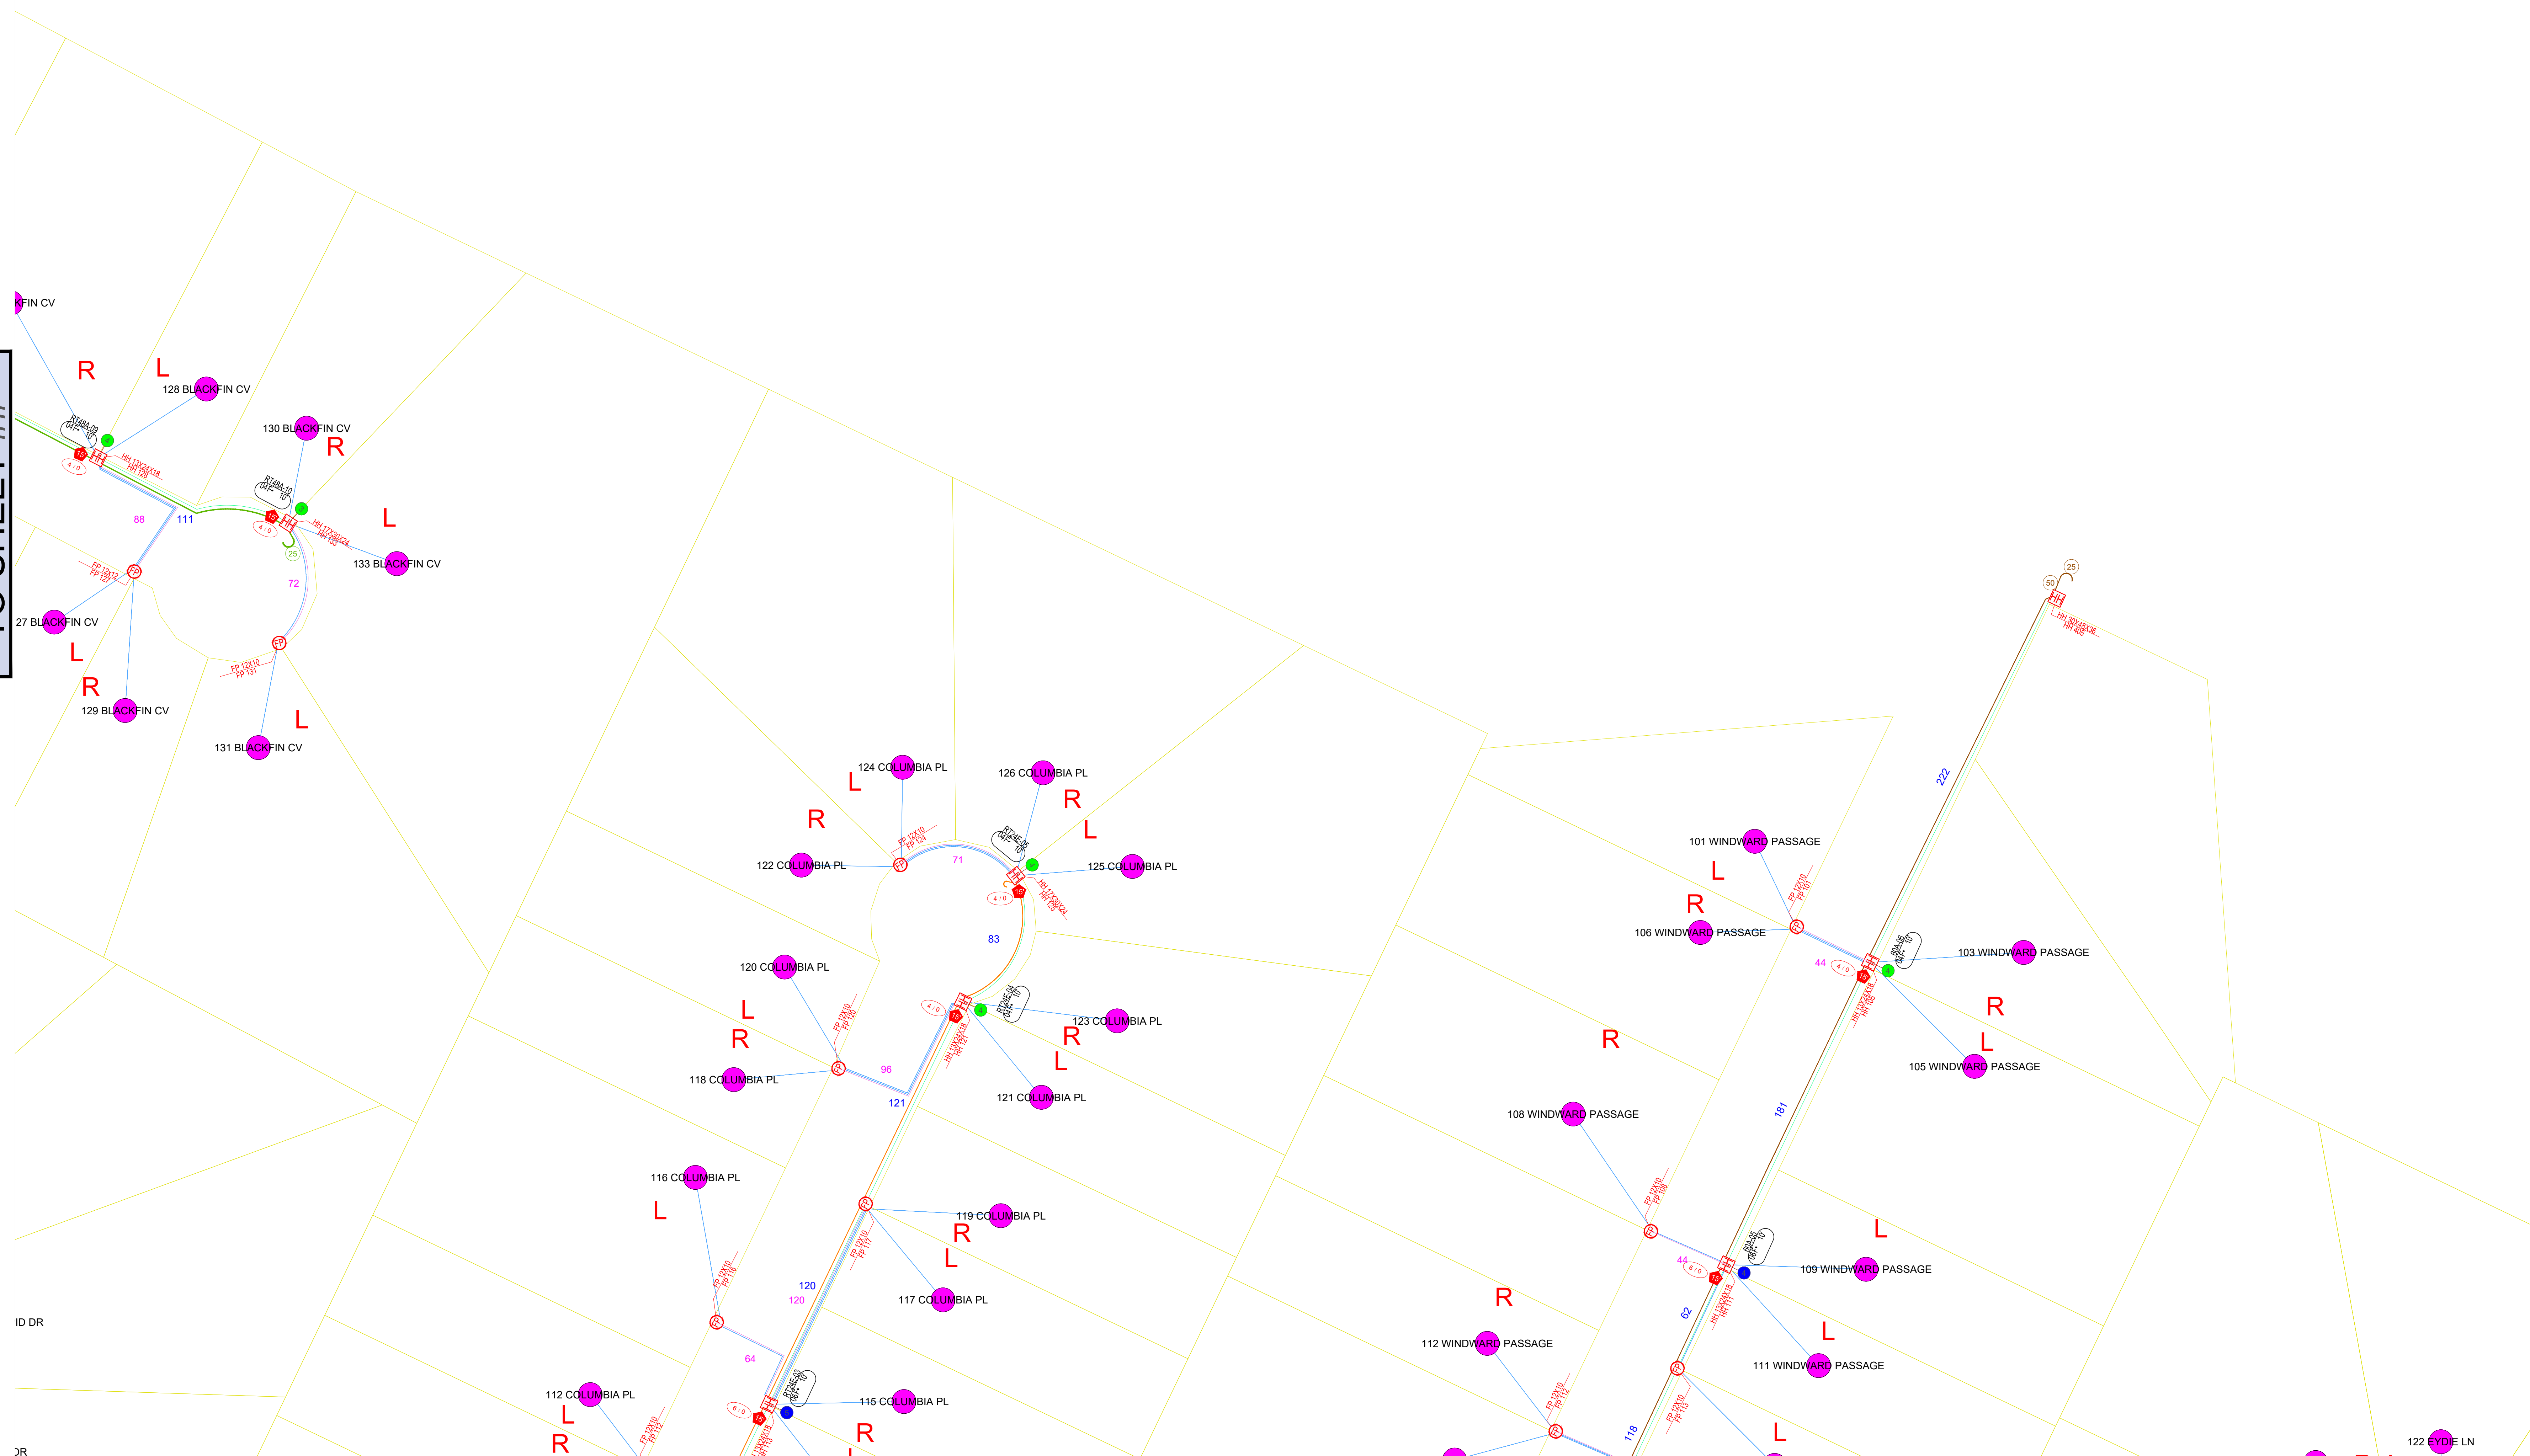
KFIN CV
R
L
128 BLACKFIN CV
130 BLACKFIN CV
R
L
88
111
133 BLACKFIN CV
72
27 BLACKFIN CV
L
R
129 BLACKFIN CV
L
131 BLACKFIN CV
124 COLUMBIA PL
L
126 COLUMBIA PL
R
L
R
122 COLUMBIA PL
71
125 COLUMBIA PL
83
120 COLUMBIA PL
L
R
123 COLUMBIA PL
R
L
118 COLUMBIA PL
96
121
121 COLUMBIA PL
116 COLUMBIA PL
L
119 COLUMBIA PL
R
L
120
120
117 COLUMBIA PL
ID DR
64
112 COLUMBIA PL
L
R
115 COLUMBIA PL
R
50
25
222
101 WINDWARD PASSAGE
L
R
106 WINDWARD PASSAGE
44
103 WINDWARD PASSAGE
R
L
105 WINDWARD PASSAGE
R
108 WINDWARD PASSAGE
181
L
44
109 WINDWARD PASSAGE
R
62
112 WINDWARD PASSAGE
L
111 WINDWARD PASSAGE
118
L
122 EYDIE LN